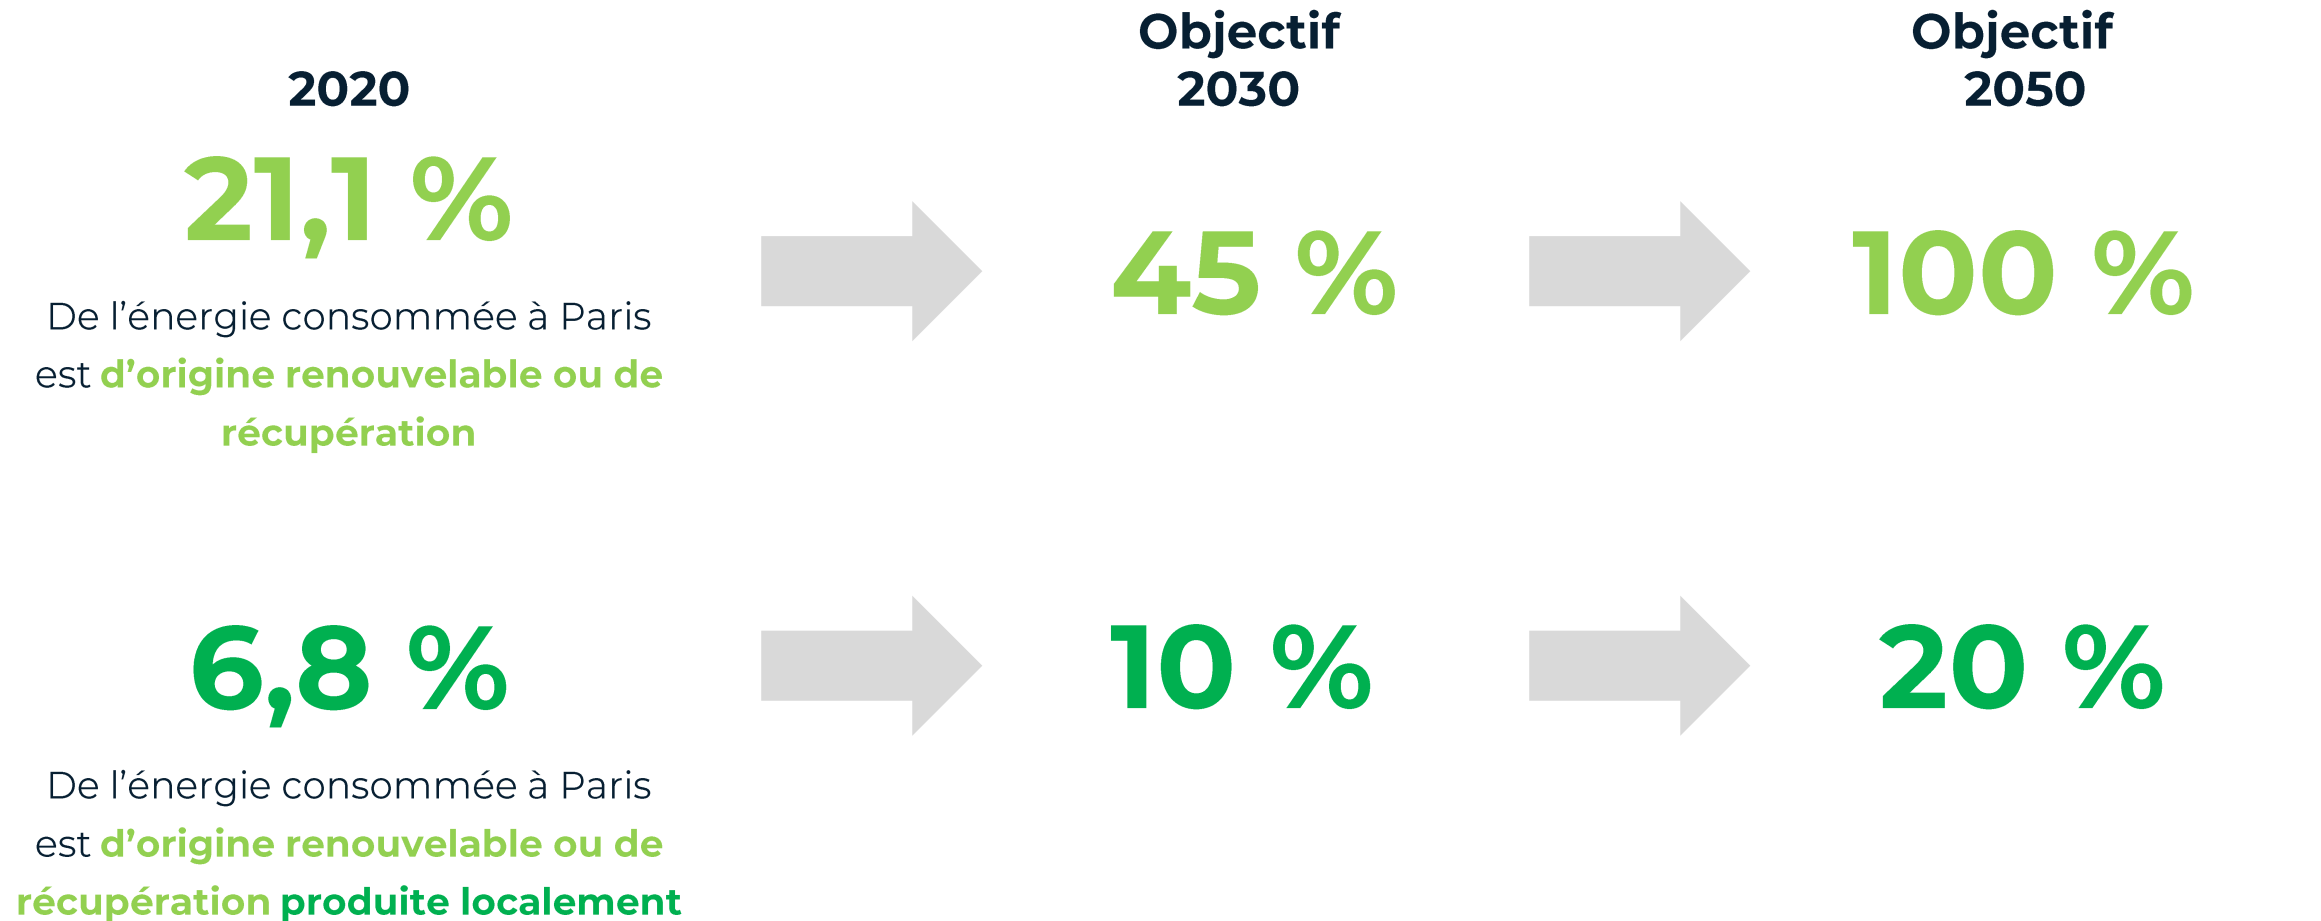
2020

Objectif 2030

Objectif 2050

21,1 %

De l’énergie consommée à Paris est d’origine renouvelable ou de récupération

45 %

100 %

6,8 %

De l’énergie consommée à Paris est d’origine renouvelable ou de récupération produite localement

10 %

20 %